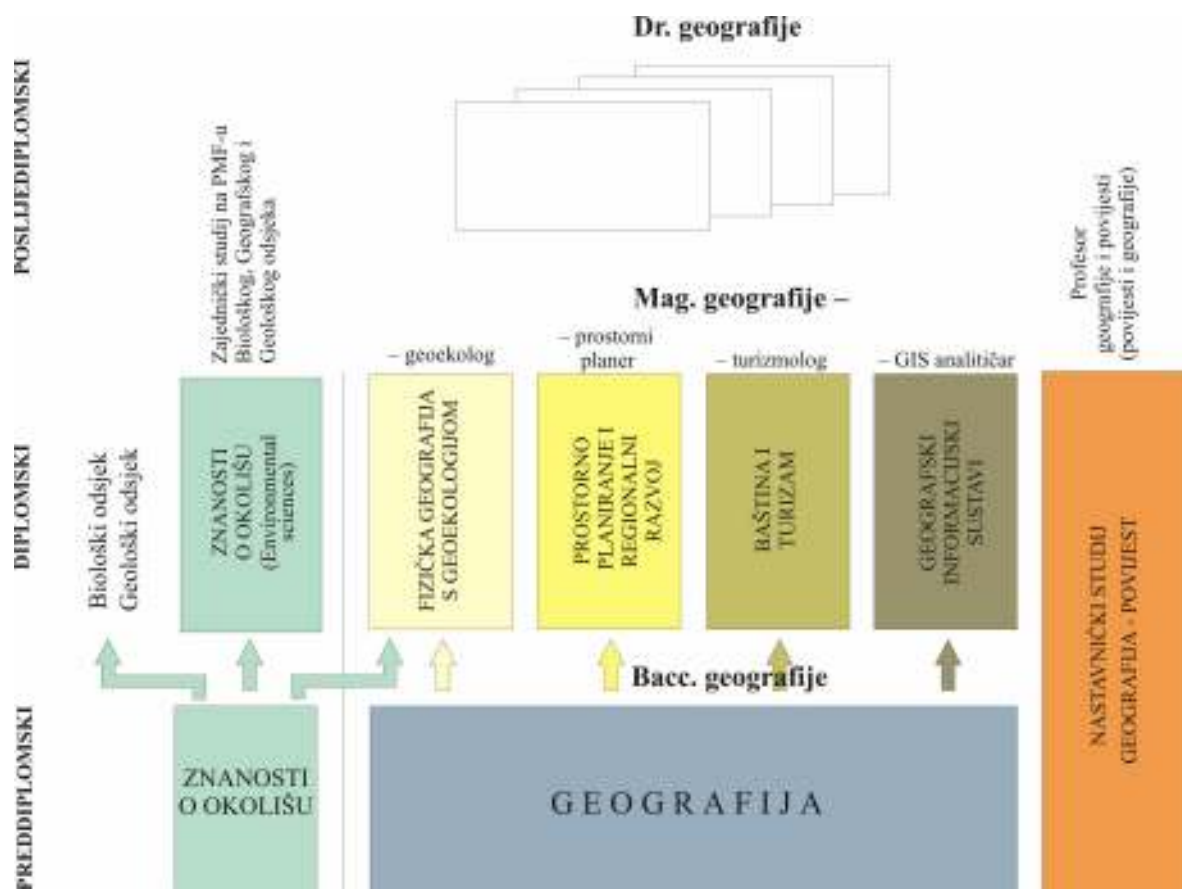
POSLIJEDIPLOMSKI

DIPLOMSKI

PREDDIPLOMSKI

Dr. geografije

Zajednički studij na PMF-u Biološkog, Geografskog i Geološkog odsjeka

Mag. geografije –

– geoekolog

– prostorni planer

– turizmolog

– GIS analitičar

Profesor geografije i povijesti (povijesti i geografije)

Biološki odsjek Geološki odsjek

ZNANOSTI O OKOLIŠU (Environmental sciences)

FIZIČKA GEOGRAFIJA S GEOEKOLOGIJOM

PROSTORNO PLANIRANJE I REGIONALNI RAZVOJ

BAŠTINA I TURIZAM

GEOGRAFSKI INFORMACIJSKI SUSTAVI

NASTAVNIČKI STUDIJ GEOGRAFIJA - POVIJEST

Bacc. geografije

ZNANOSTI O OKOLIŠU

GEOGRAFIJA